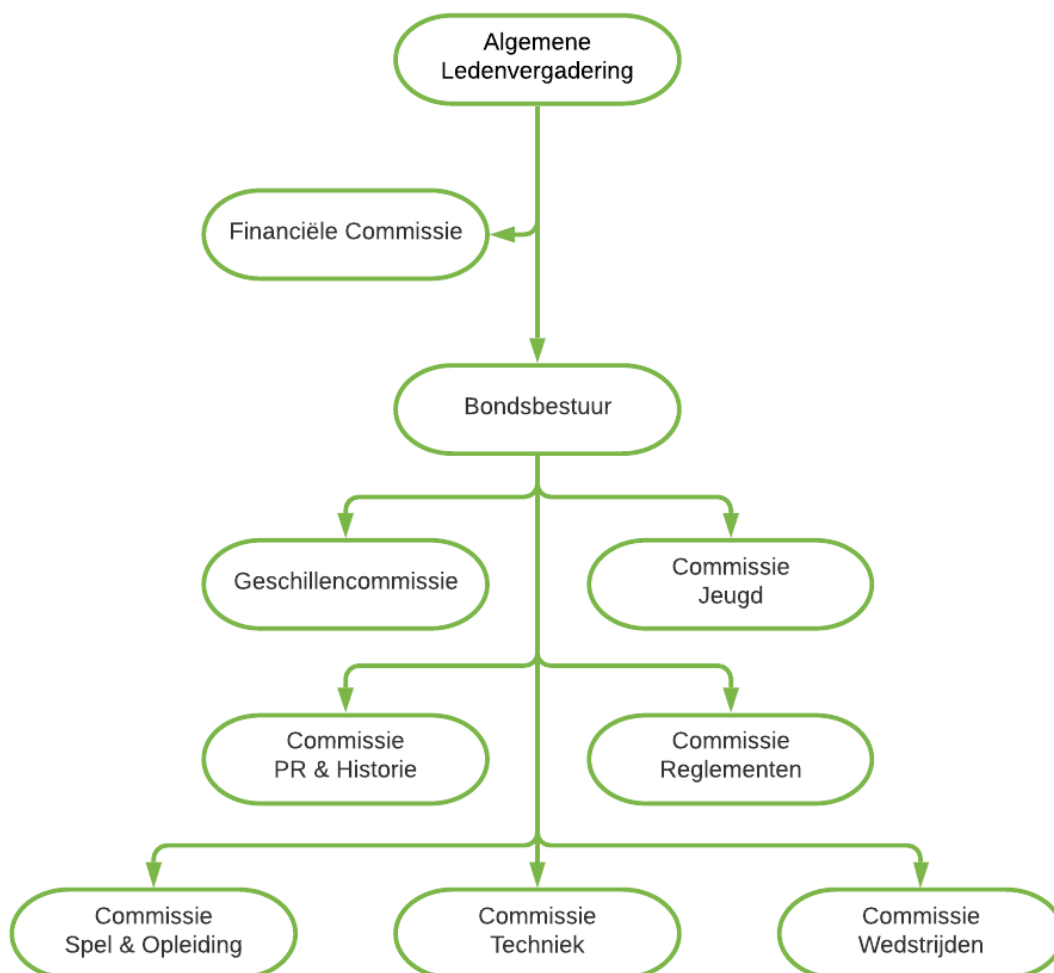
Algemene Ledenvergadering

Financiële Commissie

Bondsbestuur

Geschillencommissie

Commissie Jeugd

Commissie PR & Historie

Commissie Reglementen

Commissie Spel & Opleiding

Commissie Techniek

Commissie Wedstrijden